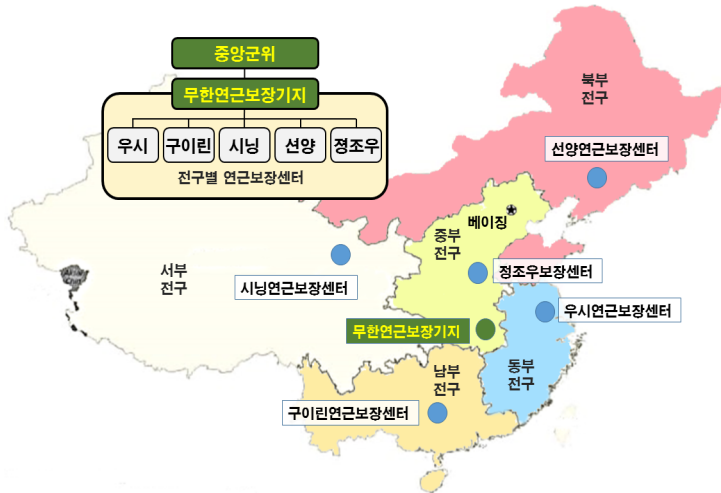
중앙군위

무한연근보장기지

우시
구이린
시닝
선양
정조우

전구별 연근보장센터

북부
전구

선양연근보장센터

베이징

중부
전구

서부
전구

정조우보장센터

시닝연근보장센터

우시연근보장센터

무한연근보장기지

남부
전구

동부
전구

구이린연근보장센터